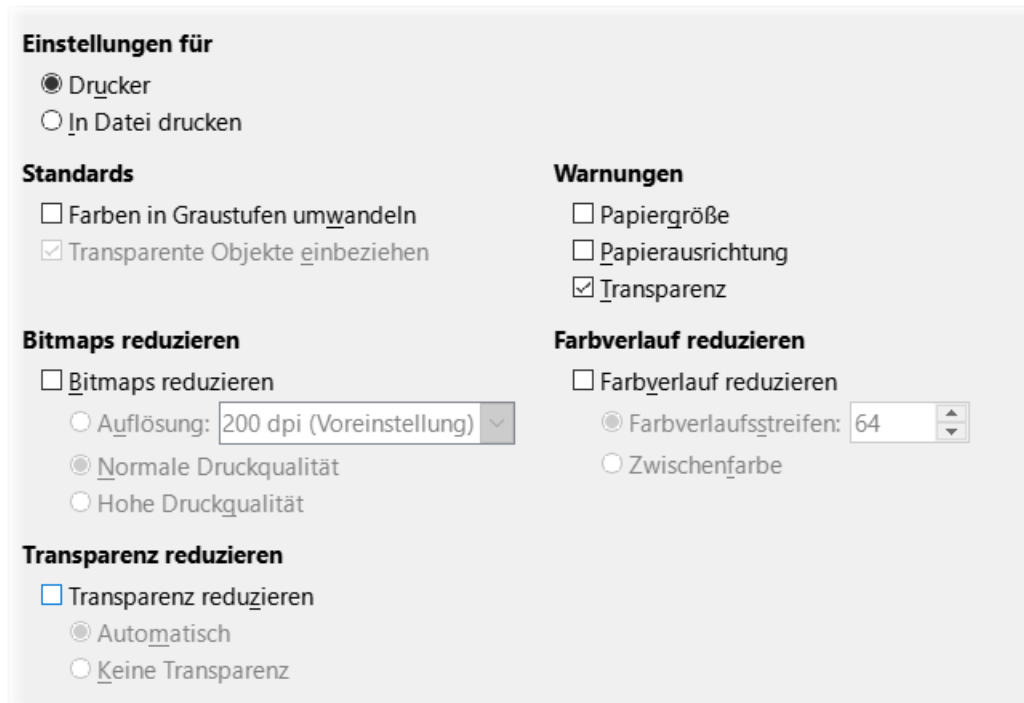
Einstellungen für

Drucker

In Datei drucken

Standards

Farben in Graustufen umwandeln

Transparente Objekte einbeziehen

Warnungen

Papiergröße

Papierausrichtung

Transparenz

Bitmaps reduzieren

Bitmaps reduzieren

Auflösung: 200 dpi (Voreinstellung)

Normale Druckqualität

Hohe Druckqualität

Farbverlauf reduzieren

Farbverlauf reduzieren

Farbverlaufsstreifen: 64

Zwischenfarbe

Transparenz reduzieren

Transparenz reduzieren

Automatisch

Keine Transparenz